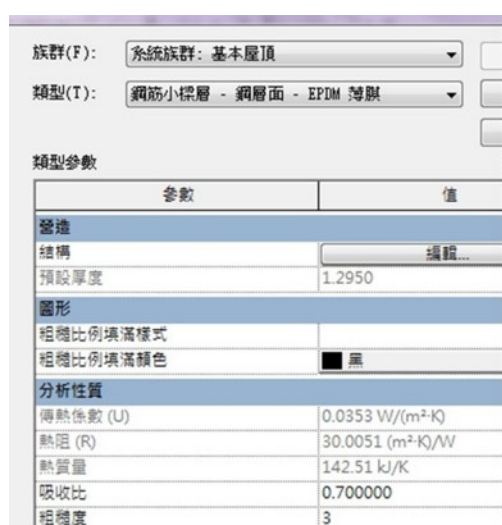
族群(F): 系統族群: 基本屋頂

類型(T): 鋼筋小樑層 - 鋼層面 - EPDM 薄膜

類型參數

| 參數 | 值 |
|---|---|
| 營造 | |
| 結構 | 編輯... |
| 預設厚度 | 1.2950 |
| 圖形 | |
| 粗糙比例填滿樣式 | |
| 粗糙比例填滿顏色 | 黑 |
| 分析性質 | |
| 傳熱係數 (U) | 0.0353 W/(m²·K) |
| 熱阻 (R) | 30.0051 (m²·K)/W |
| 熱質量 | 142.51 kJ/K |
| 吸收比 | 0.700000 |
| 粗糙度 | 3 |